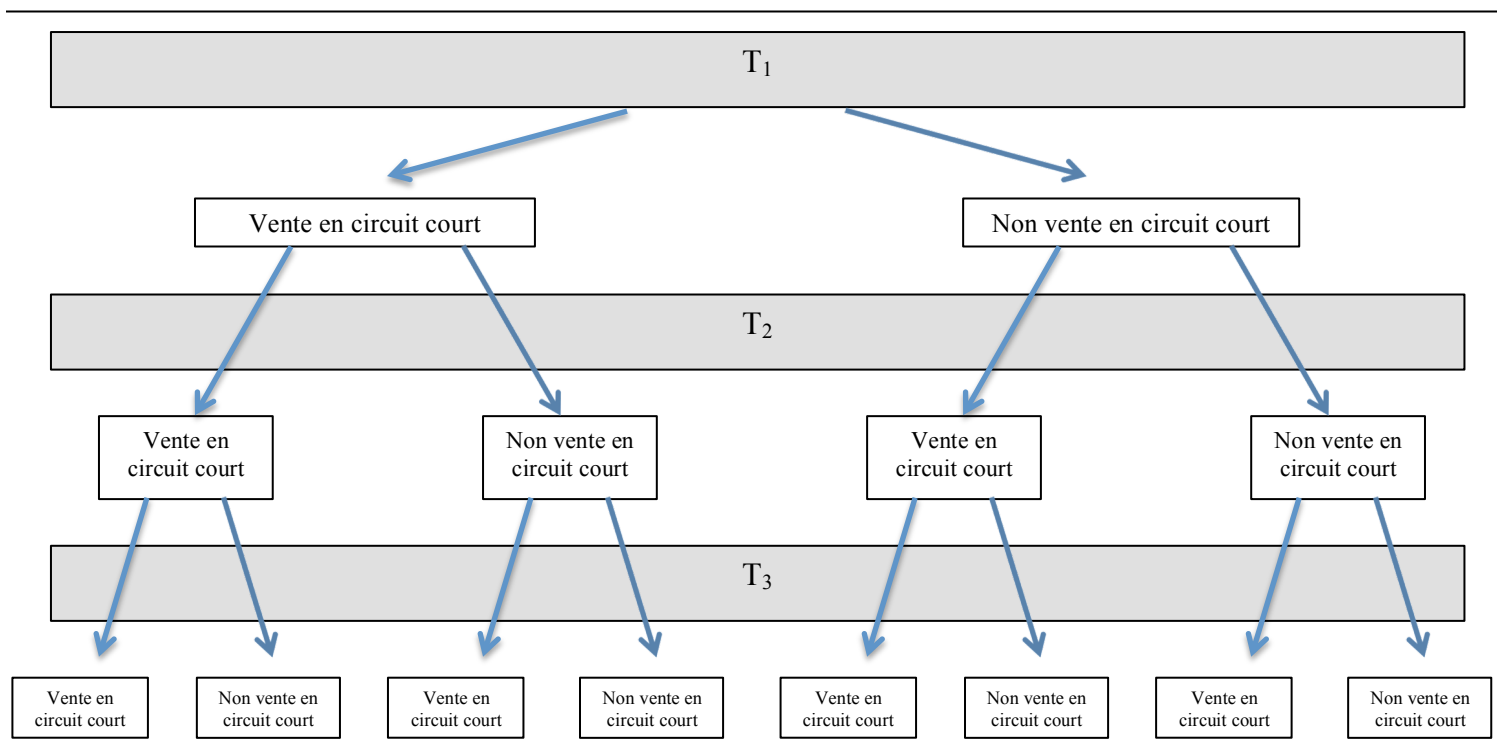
$T_1$

Vente en circuit court

Non vente en circuit court

$T_2$

Vente en circuit court

Non vente en circuit court

Vente en circuit court

Non vente en circuit court

$T_3$

Vente en circuit court

Non vente en circuit court

Vente en circuit court

Non vente en circuit court

Vente en circuit court

Non vente en circuit court

Vente en circuit court

Non vente en circuit court